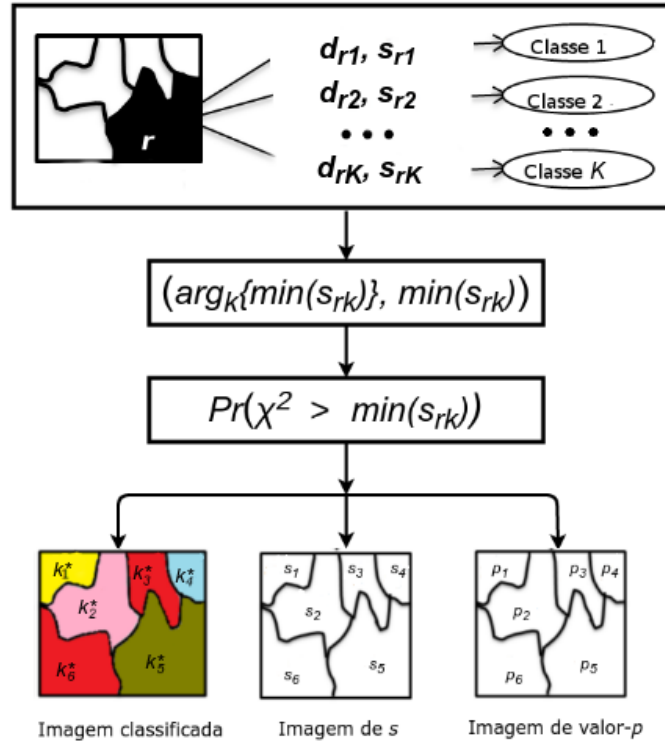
$r$

$d_{r1}, s_{r1}$

$d_{r2}, s_{r2}$

• • •

$d_{rK}, s_{rK}$

Classe 1

Classe 2

• • •

Classe $K$

$(arg_k\{min(s_{rk})\}, min(s_{rk}))$

$Pr(\chi^2 > min(s_{rk}))$

$k_1^*$ $k_3^*$ $k_4^*$ $k_2^*$ $k_6^*$ $k_5^*$

$s_1$ $s_3$ $s_4$ $s_2$ $s_6$ $s_5$

$p_1$ $p_3$ $p_4$ $p_2$ $p_6$ $p_5$

Imagem classificada

Imagem de $s$

Imagem de valor-$p$